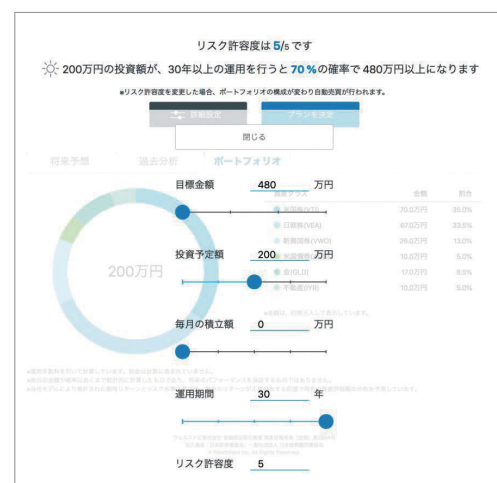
リスク許容度は 5/5 です

200万円の投資額が、30年以上の運用を行うと 70 % の確率で 480万円以上になります

*リスク許容度を変更した場合、ポートフォリオの構成が変わり自動売買が行われます。

詳細設定　プランを決定

閉じる

将来予測　過去分析　ポートフォリオ

目標金額 480 万円

投資予定額 200 万円

200万円

毎月の積立額 0 万円

運用期間 30 年

リスク許容度 5

| 資産クラス | 金額 | 割合 |
|---|---|---|
| 米国株(VTI) | 70.0万円 | 35.0% |
| 日欧株(VEA) | 67.0万円 | 33.5% |
| 新興国株(VWO) | 26.0万円 | 13.0% |
| 米国債券( | 10.0万円 | 5.0% |
| 金(GLD) | 17.0万円 | 8.5% |
| 不動産(IYR) | 10.0万円 | 5.0% |

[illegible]